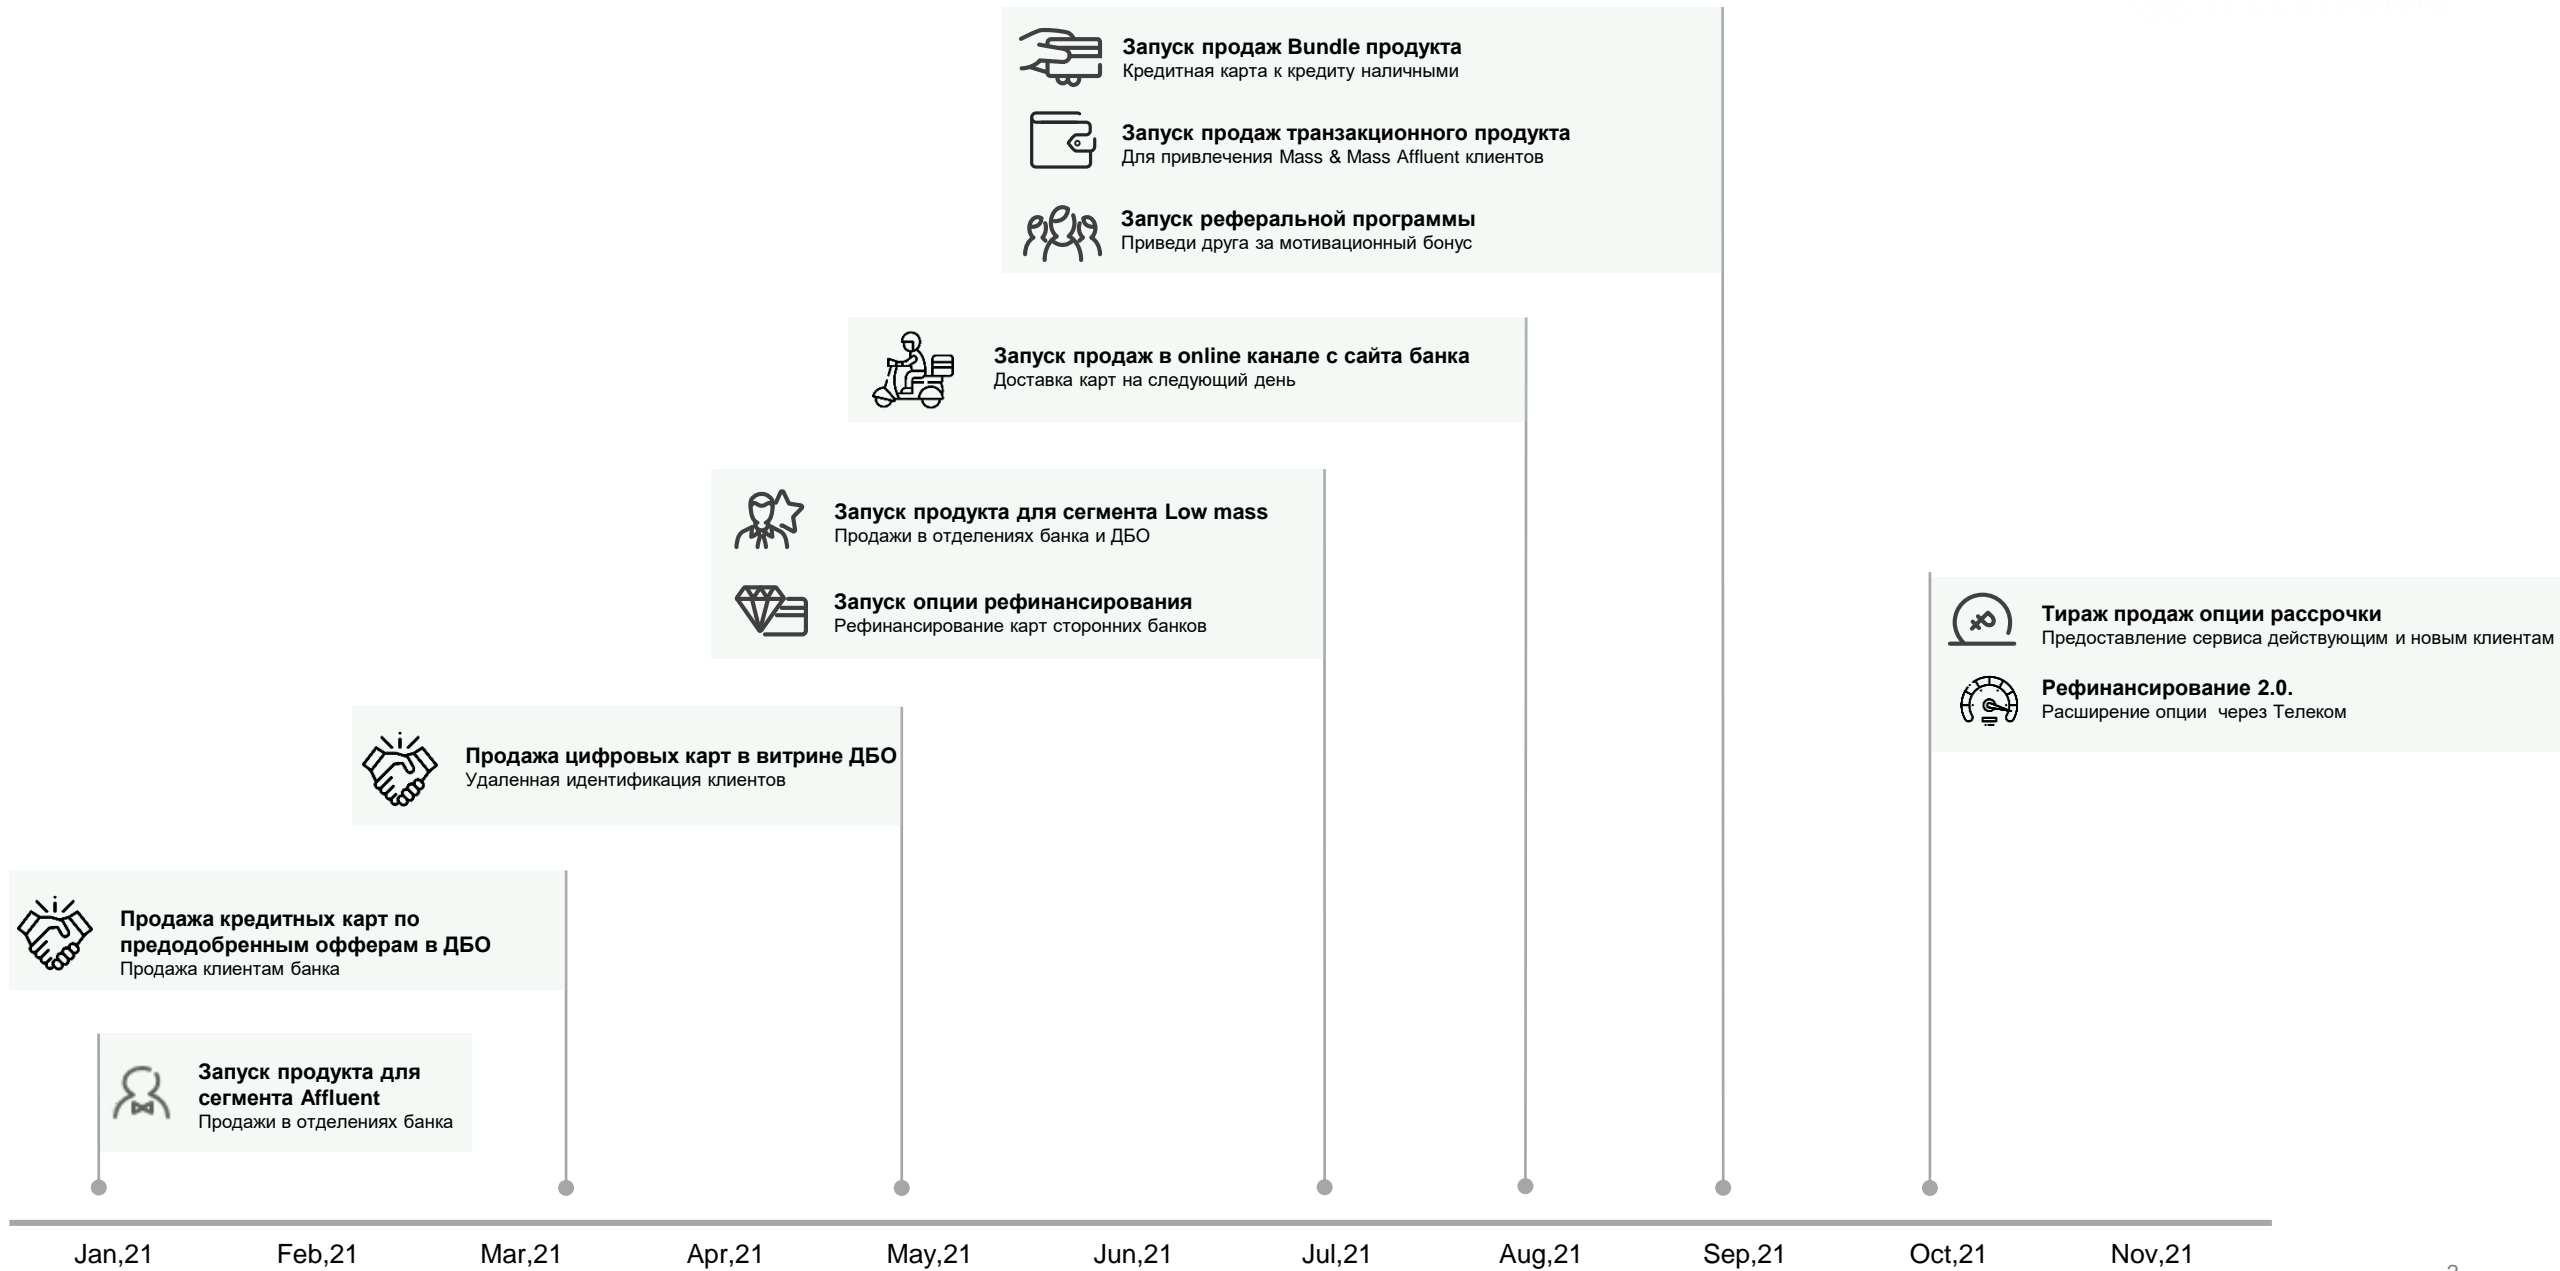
**Запуск продаж Bundle продукта**
Кредитная карта к кредиту наличными

**Запуск продаж транзакционного продукта**
Для привлечения Mass & Mass Affluent клиентов

**Запуск реферальной программы**
Приведи друга за мотивационный бонус

**Запуск продаж в online канале с сайта банка**
Доставка карт на следующий день

**Запуск продукта для сегмента Low mass**
Продажи в отделениях банка и ДБО

**Запуск опции рефинансирования**
Рефинансирование карт сторонних банков

**Тираж продаж опции рассрочки**
Предоставление сервиса действующим и новым клиентам

**Рефинансирование 2.0.**
Расширение опции через Телеком

**Продажа цифровых карт в витрине ДБО**
Удаленная идентификация клиентов

**Продажа кредитных карт по предодобренным офферам в ДБО**
Продажа клиентам банка

**Запуск продукта для сегмента Affluent**
Продажи в отделениях банка

Jan,21 Feb,21 Mar,21 Apr,21 May,21 Jun,21 Jul,21 Aug,21 Sep,21 Oct,21 Nov,21